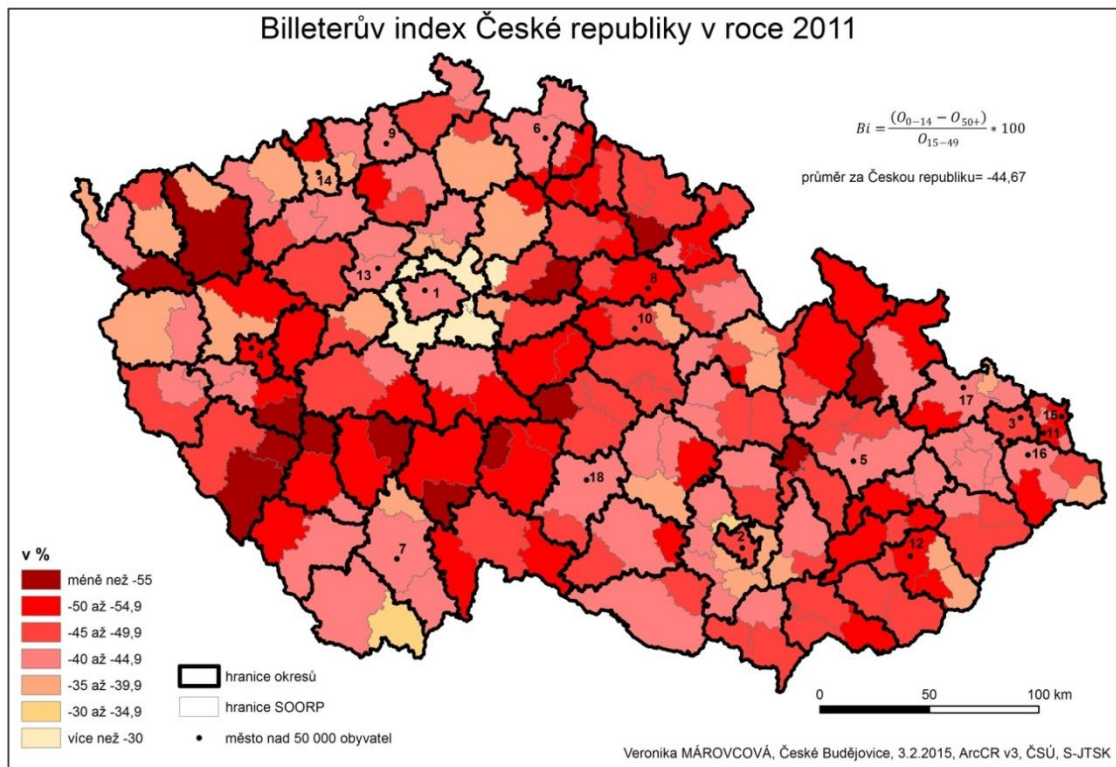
Billeterův index České republiky v roce 2011

$Bi = \frac{(O_{0-14} - O_{50+})}{O_{15-49}} * 100$

průměr za Českou republiku= -44,67

9
6
14
13
1
8
10
4
17
15
3
11
5
16
18
2
12
7

v %
méně než -55
-50 až -54,9
-45 až -49,9
-40 až -44,9
-35 až -39,9
-30 až -34,9
více než -30

hranice okresů
hranice SOORP
město nad 50 000 obyvatel

0
50
100 km

Veronika MÁROVCOVÁ, České Budějovice, 3.2.2015, ArcCR v3, ČSÚ, S-JTSK